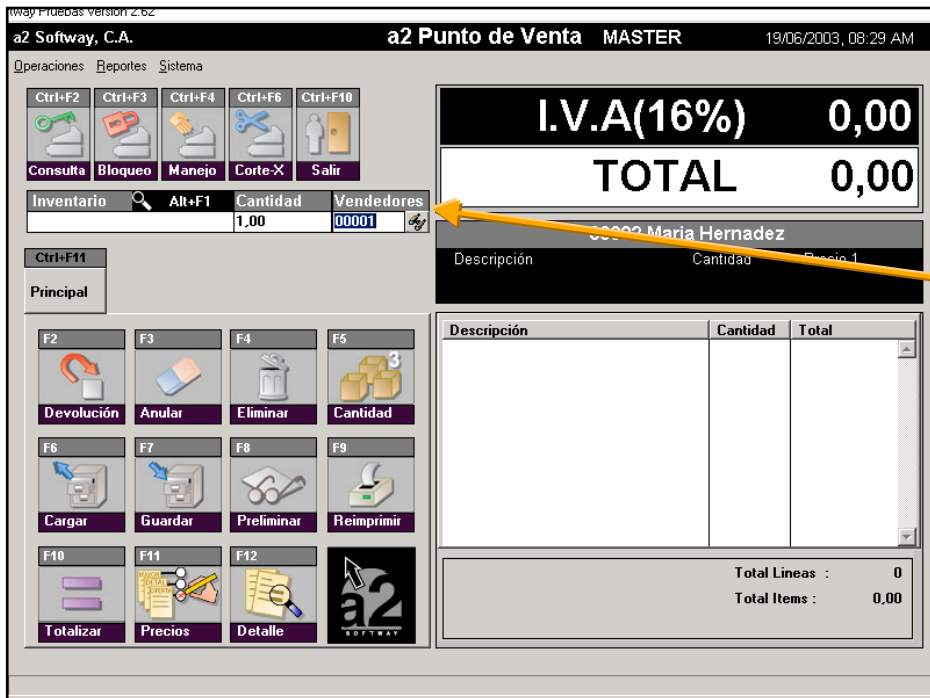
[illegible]way Pruebas Version 2.62

a2 Softway, C.A.

a2 Punto de Venta MASTER

19/06/2003, 08:29 AM

Operaciones Reportes Sistema

Ctrl+F2 Consulta
Ctrl+F3 Bloqueo
Ctrl+F4 Manejo
Ctrl+F6 Corte-X
Ctrl+F10 Salir

I.V.A(16%) 0,00

TOTAL 0,00

| Inventario | Alt+F1 | Cantidad | Vendedores |
|---|---|---|---|
| | | 1,00 | 00001 |

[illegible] Maria Hernadez

Descripción Cantidad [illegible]

Ctrl+F11
Principal

F2 Devolución
F3 Anular
F4 Eliminar
F5 Cantidad
F6 Cargar
F7 Guardar
F8 Preliminar
F9 Reimprimir
F10 Totalizar
F11 Precios
F12 Detalle

a2 SOFTWAY

| Descripción | Cantidad | Total |
|---|---|---|

Total Lineas : 0
Total Items : 0,00